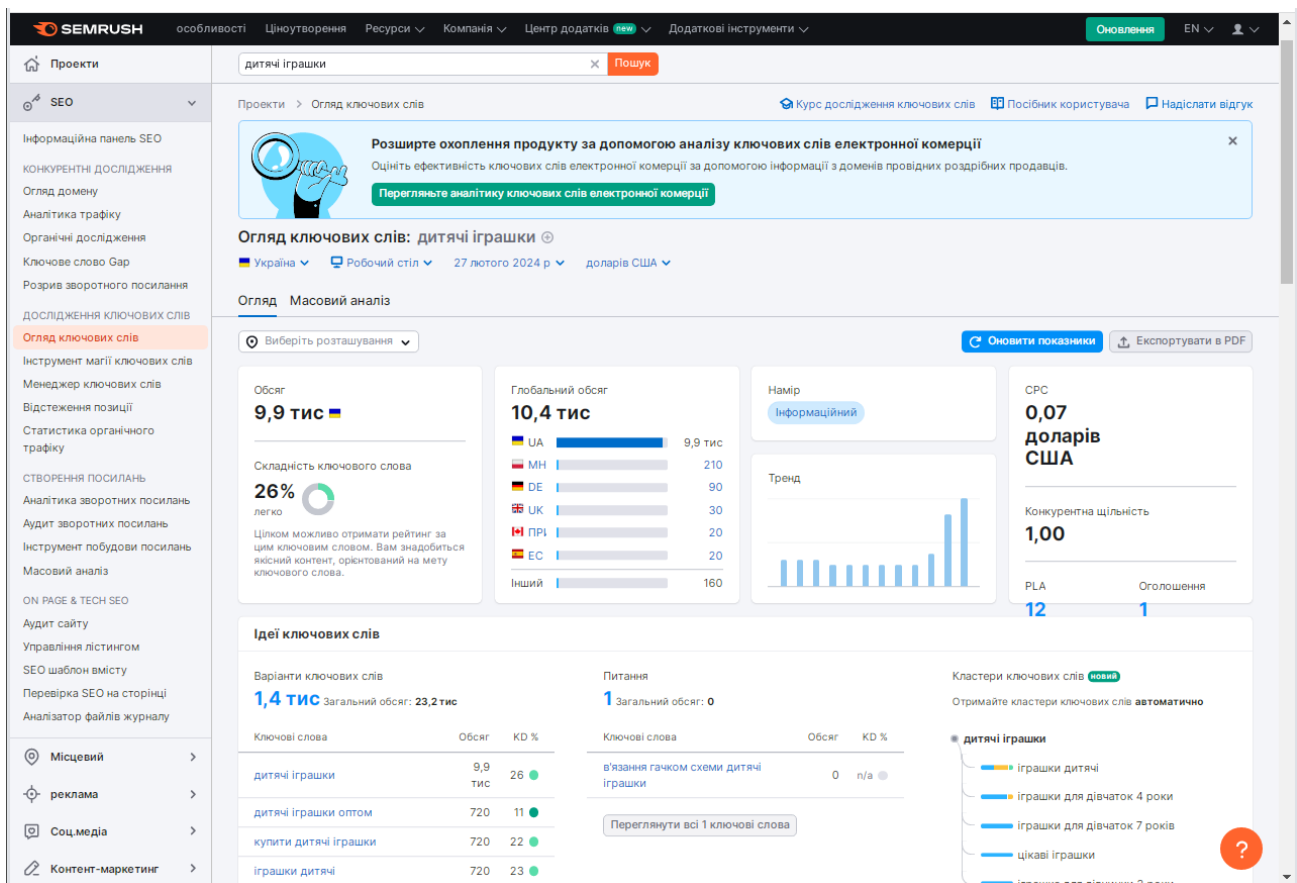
SEMRUSH особливості Ціноутворення Ресурси Компанія Центр додатків new Додаткові інструменти Оновлення EN

Проекти
дитячі іграшки × Пошук

SEO
Інформаційна панель SEO
КОНКУРЕНТНІ ДОСЛІДЖЕННЯ
Огляд домену
Аналітика трафіку
Органічні дослідження
Ключове слово Gap
Розрив зворотного посилання
ДОСЛІДЖЕННЯ КЛЮЧОВИХ СЛІВ
Огляд ключових слів
Інструмент магії ключових слів
Менеджер ключових слів
Відстеження позицій
Статистика органічного трафіку
СТВОРЕННЯ ПОСИЛАНЬ
Аналітика зворотних посилань
Аудит зворотних посилань
Інструмент побудови посилань
Масовий аналіз
ON PAGE & TECH SEO
Аудит сайту
Управління лістингом
SEO шаблон вмісту
Перевірка SEO на сторінці
Аналізатор файлів журналу
Місцевий
реклама
Соц.медіа
Контент-маркетинг

Проекти > Огляд ключових слів
Курс дослідження ключових слів Посібник користувача Надіслати відгук

Розширте охоплення продукту за допомогою аналізу ключових слів електронної комерції
Оцініть ефективність ключових слів електронної комерції за допомогою інформації з доменів провідних роздрібних продавців.
Перегляньте аналітику ключових слів електронної комерції

Огляд ключових слів: дитячі іграшки
Україна Робочий стіл 27 лютого 2024 р доларів США

Огляд Масовий аналіз

Виберіть розташування
Оновити показники Експортувати в PDF

Обсяг
9,9 тис
Складність ключового слова
26%
легко
Цілком можливо отримати рейтинг за цим ключовим словом. Вам знадобиться якісний контент, орієнтований на мету ключового слова.

Глобальний обсяг
10,4 тис
UA 9,9 тис
МН 210
DE 90
UK 30
ПРІ 20
ЕС 20
Інший 160

Намір
Інформаційний

Тренд

CPC
0,07 доларів США
Конкурентна щільність
1,00
PLA
12
Оголошення
1

Ідеї ключових слів

Варіанти ключових слів
1,4 тис Загальний обсяг: 23,2 тис
| Ключові слова | Обсяг | KD % |
|---|---|---|
| дитячі іграшки | 9,9 тис | 26 |
| дитячі іграшки оптом | 720 | 11 |
| купити дитячі іграшки | 720 | 22 |
| іграшки дитячі | 720 | 23 |

Питання
1 Загальний обсяг: 0
| Ключові слова | Обсяг | KD % |
|---|---|---|
| в'язання гачком схеми дитячі іграшки | 0 | n/a |

Перегляньте всі 1 ключові слова

Кластери ключових слів новий
Отримайте кластери ключових слів автоматично
дитячі іграшки
іграшки дитячі
іграшки для дівчаток 4 роки
іграшки для дівчаток 7 років
цікаві іграшки
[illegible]
?